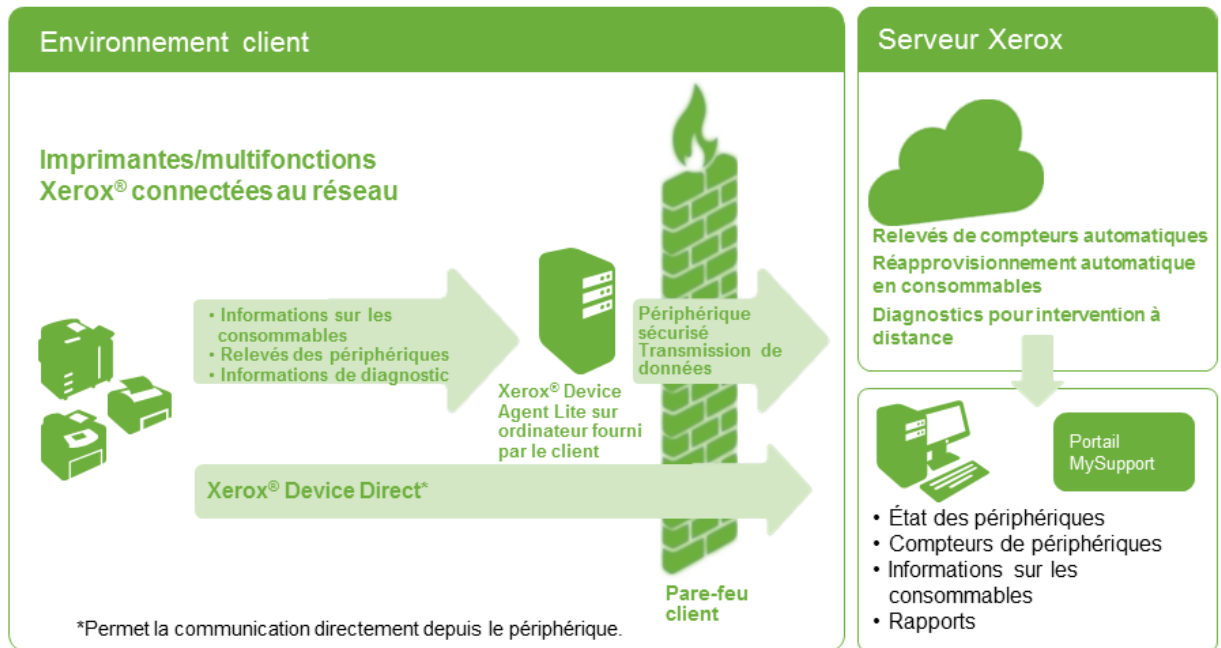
Environnement client

Imprimantes/multifonctions Xerox® connectées au réseau

• Informations sur les consommables
• Relevés des périphériques
• Informations de diagnostic

Xerox® Device Agent Lite sur ordinateur fourni par le client

Périphérique sécurisé Transmission de données

Xerox® Device Direct*

Pare-feu client

*Permet la communication directement depuis le périphérique.

Serveur Xerox

Relevés de compteurs automatiques
Réapprovisionnement automatique en consommables
Diagnostics pour intervention à distance

Portail MySupport

• État des périphériques
• Compteurs de périphériques
• Informations sur les consommables
• Rapports